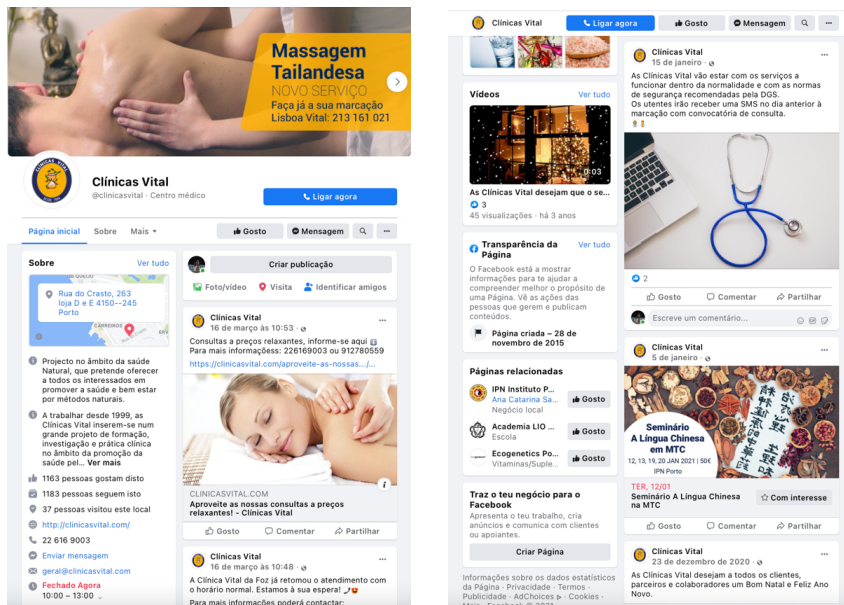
Massagem Tailandesa
NOVO SERVIÇO
Faça já a sua marcação
Lisboa Vital: 213 161 021

Clínicas Vital
@clinicasvital · Centro médico
Ligar agora

Página inicial Sobre Mais
Gosto Mensagem

Sobre Ver tudo
Rua do Crasto, 263 loja D e E 4150--245 Porto
Projecto no âmbito da saúde Natural, que pretende oferecer a todos os interessados em promover a saúde e bem estar por métodos naturais.
A trabalhar desde 1999, as Clínicas Vital inserem-se num grande projeto de formação, investigação e prática clínica no âmbito da promoção da saúde pel... Ver mais
1163 pessoas gostam disto
1183 pessoas seguem isto
37 pessoas visitou este local
http://clinicasvital.com/
22 616 9003
Enviar mensagem
geral@clinicasvital.com
Fechado Agora
10:00 – 13:00

Criar publicação
Foto/vídeo Visita Identificar amigos

Clínicas Vital
16 de março às 10:53
Consultas a preços relaxantes, informe-se aqui
Para mais informações: 226169003 ou 912780559
https://clinicasvital.com/aproveite-as-nossas.../...
CLINICASVITAL.COM
Aproveite as nossas consultas a preços relaxantes! - Clínicas Vital
Gosto Comentar Partilhar

Clínicas Vital
16 de março às 10:48
A Clínica Vital da Foz já retomou o atendimento com o horário normal. Estamos à sua espera!
Para mais informações poderá contactar:

Clínicas Vital Ligar agora Gosto Mensagem

Vídeos Ver tudo
0:03
As Clínicas Vital desejam que o s...
3
45 visualizações · há 3 anos

Transparência da Página Ver tudo
O Facebook está a mostrar informações para te ajudar a compreender melhor o propósito de uma Página. Vê as ações das pessoas que gerem e publicam conteúdos.
Página criada – 28 de novembro de 2015

Páginas relacionadas
IPN Instituto P... Ana Catarina Sa... Negócio local Gosto
Academia LIO ... Escola Gosto
Ecogenetics Po... Vitaminas/Suple... Gosto

Traz o teu negócio para o Facebook
Apresenta o teu trabalho, cria anúncios e comunica com clientes ou apoiantes.
Criar Página

Informações sobre os dados estatísticos da Página · Privacidade · Termos · Publicidade · AdChoices · Cookies · Mais · Facebook © 2021

Clínicas Vital
15 de janeiro
As Clínicas Vital vão estar com os serviços a funcionar dentro da normalidade e com as normas de segurança recomendadas pela DGS.
Os utentes irão receber uma SMS no dia anterior à marcação com convocatória de consulta.
2
Gosto Comentar Partilhar
Escreve um comentário...

Clínicas Vital
5 de janeiro
Seminário A Língua Chinesa em MTC
12, 13, 19, 20 JAN 2021 | 50€
IPN Porto
TER, 12/01
Seminário A Língua Chinesa na MTC
Com interesse
Gosto Comentar Partilhar

Clínicas Vital
23 de dezembro de 2020
As Clínicas Vital desejam a todos os clientes, parceiros e colaboradores um Bom Natal e Feliz Ano Novo.